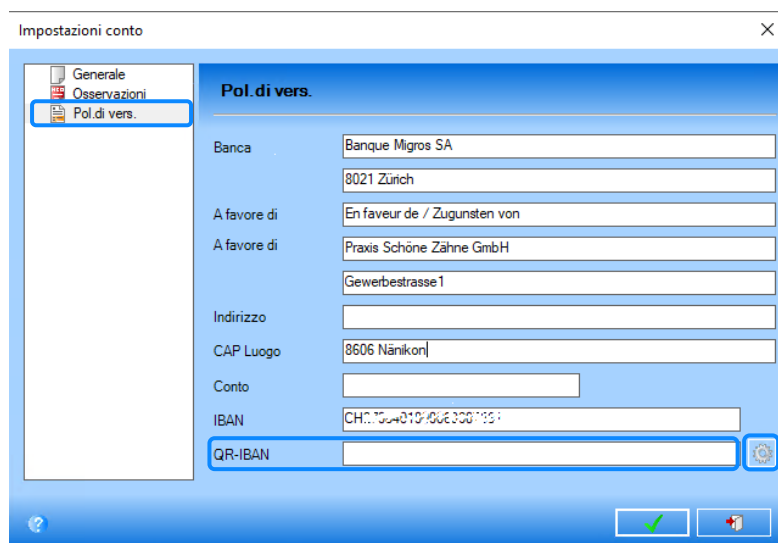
Impostazioni conto

Generale
Osservazioni
Pol.di vers.

Pol.di vers.

Banca
Banque Migros SA
8021 Zürich
A favore di
En faveur de / Zugunsten von
A favore di
Praxis Schöne Zähne GmbH
Gewerbestrasse1
Indirizzo
CAP Luogo
8606 Nänikon
Conto
IBAN
CH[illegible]
QR-IBAN